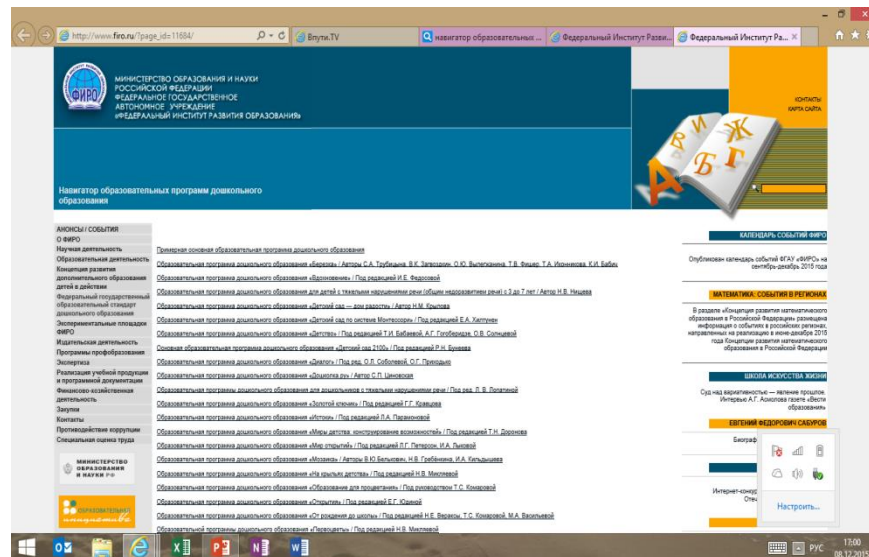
http://www.firo.ru/?page_id=11684/ | Впути.TV | навигатор образовательных ... | Федеральный Институт Разви... | Федеральный Институт Ра... ×

ФИРО

МИНИСТЕРСТВО ОБРАЗОВАНИЯ И НАУКИ РОССИЙСКОЙ ФЕДЕРАЦИИ ФЕДЕРАЛЬНОЕ ГОСУДАРСТВЕННОЕ АВТОНОМНОЕ УЧРЕЖДЕНИЕ «ФЕДЕРАЛЬНЫЙ ИНСТИТУТ РАЗВИТИЯ ОБРАЗОВАНИЯ»

КОНТАКТЫ
КАРТА САЙТА

Навигатор образовательных программ дошкольного образования

АНОНСЫ / СОБЫТИЯ
О ФИРО
Научная деятельность
Образовательная деятельность
Концепция развития дополнительного образования детей в действии
Федеральный государственный образовательный стандарт дошкольного образования
Экспериментальные площадки ФИРО
Издательская деятельность
Программы профобразования
Экспертиза
Реализация учебной продукции и программной документации
Финансово-хозяйственная деятельность
Закупки
Контакты
Противодействие коррупции
Специальная оценка труда

МИНИСТЕРСТВО ОБРАЗОВАНИЯ И НАУКИ РФ

ОБРАЗОВАТЕЛЬНЫЕ инициативы

Примерная основная образовательная программа дошкольного образования
Образовательная программа дошкольного образования «Березка» / Авторы С.А. Трубицына, В.К. Загвоздкин, О.Ю. Вылегжанина, Т.В. Фишер, Т.А. Иванникова, К.И. Бабич
Образовательная программа дошкольного образования «Вдохновение» / Под редакцией И.Е. Федосовой
Образовательная программа дошкольного образования для детей с тяжелыми нарушениями речи (общим недоразвитием речи) с 3 до 7 лет / Автор Н.В. Нищева
Образовательная программа дошкольного образования «Детский сад — дом радости» / Автор Н.М. Крылова
Образовательная программа дошкольного образования «Детский сад по системе Монтессори» / Под редакцией Е.А. Хилтунен
Образовательная программа дошкольного образования «Детство» / Под редакцией Т.И. Бабаевой, А.Г. Гогоберидзе, О.В. Солнцевой
Основная образовательная программа дошкольного образования «Детский сад 2100» / Под редакцией Р.Н. Бунеева
Образовательная программа дошкольного образования «Диалог» / Под ред. О.Л. Соболевой, О.Г. Приходько
Образовательная программа дошкольного образования «Дошкола.ру» / Автор С.П. Цукерман
Образовательная программа дошкольного образования для дошкольников с тяжелыми нарушениями речи / Под ред. Л. В. Лопатиной
Образовательная программа дошкольного образования «Золотой ключик» / Под редакцией Г.Г. Кравцова
Образовательная программа дошкольного образования «Истоки» / Под редакцией Л.А. Парамоновой
Образовательная программа дошкольного образования «Миры детства: конструирование возможностей» / Под редакцией Т.Н. Дороновой
Образовательная программа дошкольного образования «Мир открытий» / Под редакцией Л.Г. Петерсон, И.А. Лыковой
Образовательная программа дошкольного образования «Мозаика» / Авторы В.Ю Белькович, Н.В. Гребёнкина, И.А. Кильдышева
Образовательная программа дошкольного образования «На крыльях детства» / Под редакцией Н.В. Микляевой
Образовательная программа дошкольного образования «Образование для процветания» / Под руководством Т.С. Комаровой
Образовательная программа дошкольного образования «Открытия» / Под редакцией Е.Г. Юдиной
Образовательная программа дошкольного образования «От рождения до школы» / Под редакцией Н.Е. Вераксы, Т.С. Комаровой, М.А. Васильевой
Образовательная программа дошкольного образования «Первоцветы» / Под редакцией Н.В. Микляевой

КАЛЕНДАРЬ СОБЫТИЙ ФИРО
Опубликован календарь событий ФГАУ «ФИРО» на сентябрь-декабрь 2015 года

МАТЕМАТИКА: СОБЫТИЯ В РЕГИОНАХ
В разделе «Концепция развития математического образования в Российской Федерации» размещена информация о событиях в российских регионах, направленных на реализацию в июне-декабре 2015 года Концепции развития математического образования в Российской Федерации

ШКОЛА ИСКУССТВА ЖИЗНИ
Суд над карикатурностью — явление прошлое. Интервью А.Г. Асмолова газете «Вести образования»

ЕВГЕНИЙ ФЕДОРОВИЧ САБУРОВ
Биограф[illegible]

Интернет-конку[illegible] Отеч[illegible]

Настроить...

РУС 17:00 08.12.2015